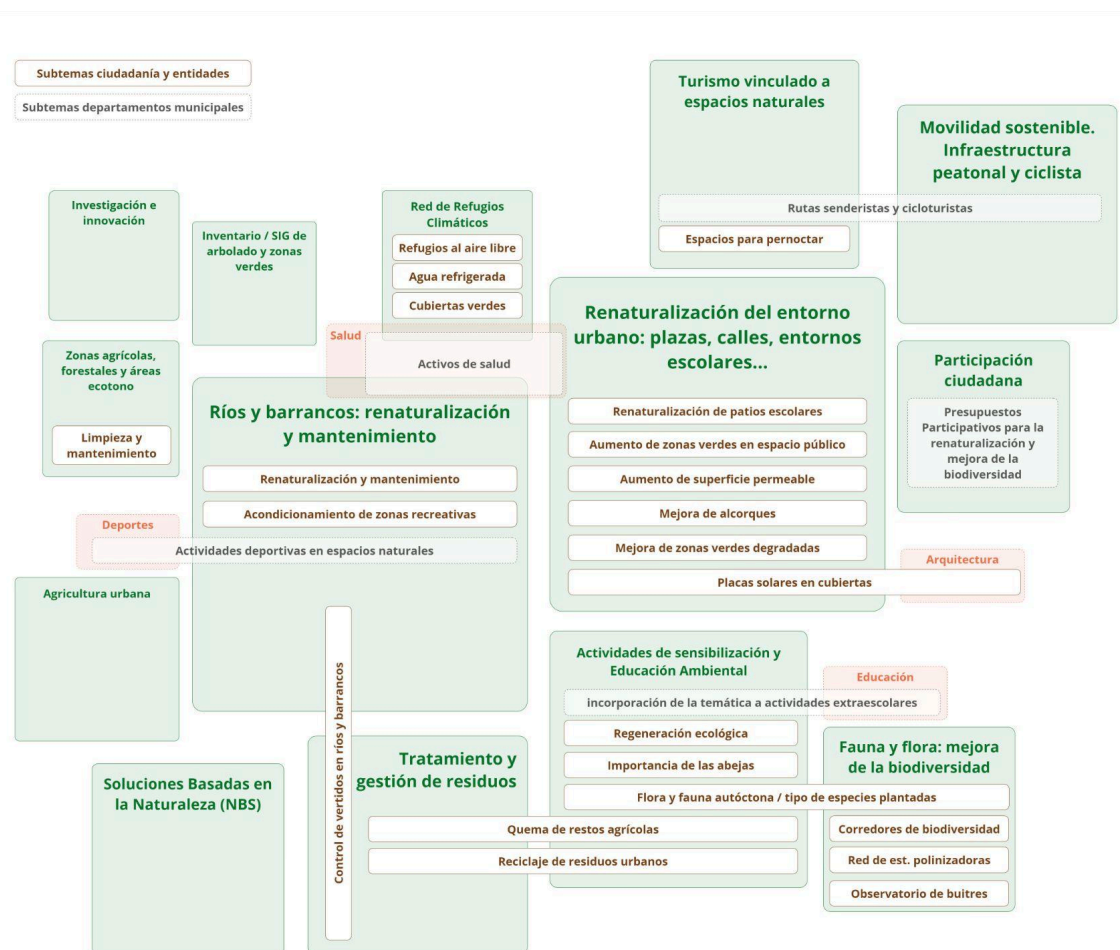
Subtemas ciudadanía y entidades

Subtemas departamentos municipales

Turismo vinculado a espacios naturales

Rutas senderistas y cicloturistas

Espacios para pernoctar

Movilidad sostenible. Infraestructura peatonal y ciclista

Investigación e innovación

Inventario / SIG de arbolado y zonas verdes

Red de Refugios Climáticos

Refugios al aire libre

Agua refrigerada

Cubiertas verdes

Salud

Activos de salud

Renaturalización del entorno urbano: plazas, calles, entornos escolares...

Renaturalización de patios escolares

Aumento de zonas verdes en espacio público

Aumento de superficie permeable

Mejora de alcorques

Mejora de zonas verdes degradadas

Placas solares en cubiertas

Arquitectura

Participación ciudadana

Presupuestos Participativos para la renaturalización y mejora de la biodiversidad

Zonas agrícolas, forestales y áreas ecotono

Limpieza y mantenimiento

Ríos y barrancos: renaturalización y mantenimiento

Renaturalización y mantenimiento

Acondicionamiento de zonas recreativas

Deportes

Actividades deportivas en espacios naturales

Agricultura urbana

Control de vertidos en ríos y barrancos

Actividades de sensibilización y Educación Ambiental

Educación

incorporación de la temática a actividades extraescolares

Regeneración ecológica

Importancia de las abejas

Fauna y flora: mejora de la biodiversidad

Flora y fauna autóctona / tipo de especies plantadas

Corredores de biodiversidad

Red de est. polinizadoras

Observatorio de buitres

Soluciones Basadas en la Naturaleza (NBS)

Tratamiento y gestión de residuos

Quema de restos agrícolas

Reciclaje de residuos urbanos